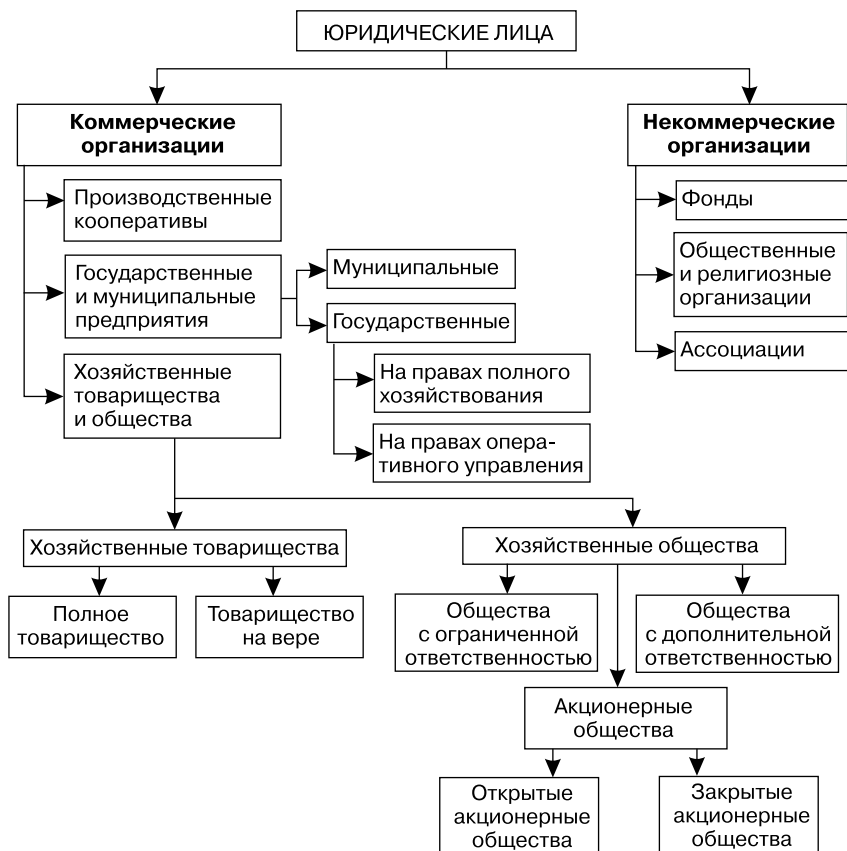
ЮРИДИЧЕСКИЕ ЛИЦА

Коммерческие организации

Производственные кооперативы

Государственные и муниципальные предприятия

Муниципальные

Государственные

На правах полного хозяйствования

На правах оперативного управления

Хозяйственные товарищества и общества

Некоммерческие организации

Фонды

Общественные и религиозные организации

Ассоциации

Хозяйственные товарищества

Полное товарищество

Товарищество на вере

Хозяйственные общества

Общества с ограниченной ответственностью

Общества с дополнительной ответственностью

Акционерные общества

Открытые акционерные общества

Закрытые акционерные общества